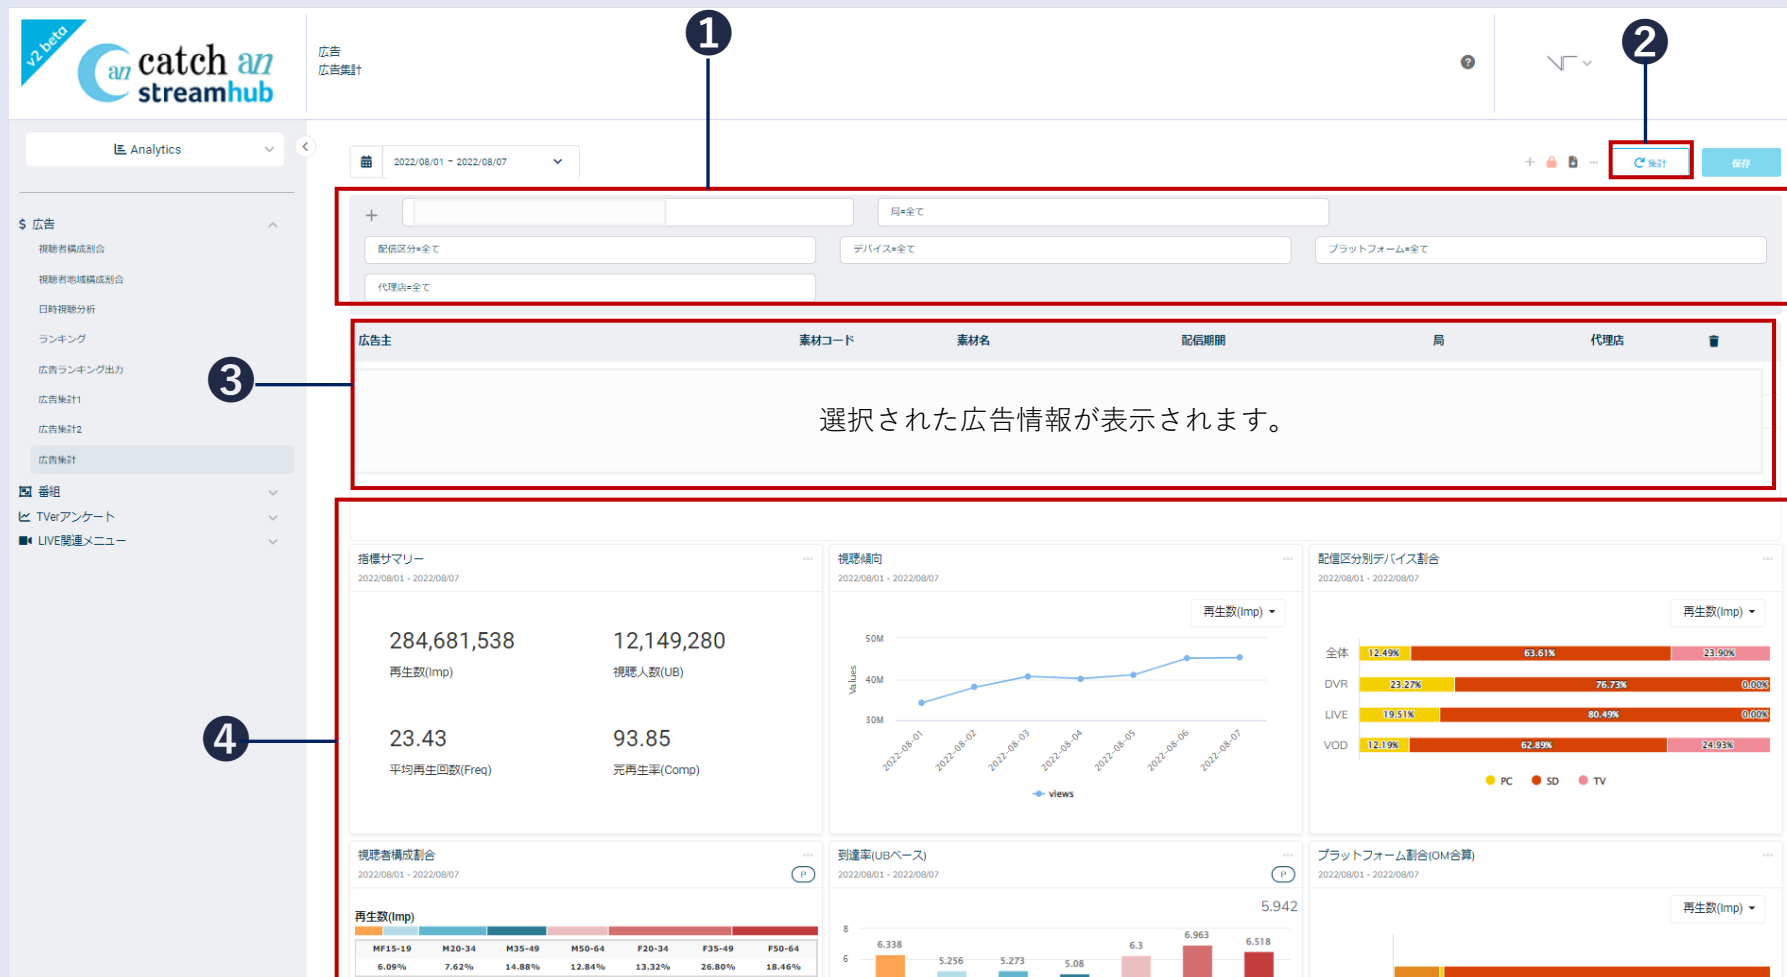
v2 beta
catch an streamhub

広告
広告集計

❶
❷

Analytics

$ 広告
視聴者構成割合
視聴者地域構成割合
日時視聴分析
ランキング
広告ランキング出力
広告集計1
広告集計2
広告集計
番組
TVerアンケート
LIVE関連メニュー

2022/08/01 ~ 2022/08/07

集計
保存

+
局=全て
配信区分=全て
デバイス=全て
プラットフォーム=全て
代理店=全て

❸

| 広告主 | 素材コード | 素材名 | 配信期間 | 局 | 代理店 |
|---|---|---|---|---|---|

選択された広告情報が表示されます。

❹

指標サマリー
2022/08/01 - 2022/08/07
284,681,538
再生数(Imp)
12,149,280
視聴人数(UB)
23.43
平均再生回数(Freq)
93.85
完再生率(Comp)

視聴傾向
2022/08/01 - 2022/08/07
再生数(Imp)
50M
40M
30M
Values
2022-08-01
2022-08-02
2022-08-03
2022-08-04
2022-08-05
2022-08-06
2022-08-07
views

配信区分別デバイス割合
2022/08/01 - 2022/08/07
再生数(Imp)
全体 12.49% 63.61% 23.90%
DVR 23.27% 76.73% 0.00%
LIVE 19.51% 80.49% 0.00%
VOD 12.19% 62.89% 24.93%
PC SD TV

視聴者構成割合
2022/08/01 - 2022/08/07
P
再生数(Imp)

| MF15-19 | M20-34 | M35-49 | M50-64 | F20-34 | F35-49 | F50-64 |
|---|---|---|---|---|---|---|
| 6.09% | 7.62% | 14.88% | 12.84% | 13.32% | 26.80% | 18.46% |

到達率(UBベース)
2022/08/01 - 2022/08/07
P
5.942
8
6
6.338
5.256
5.273
5.08
6.3
6.963
6.518

プラットフォーム割合(OM合算)
2022/08/01 - 2022/08/07
再生数(Imp)